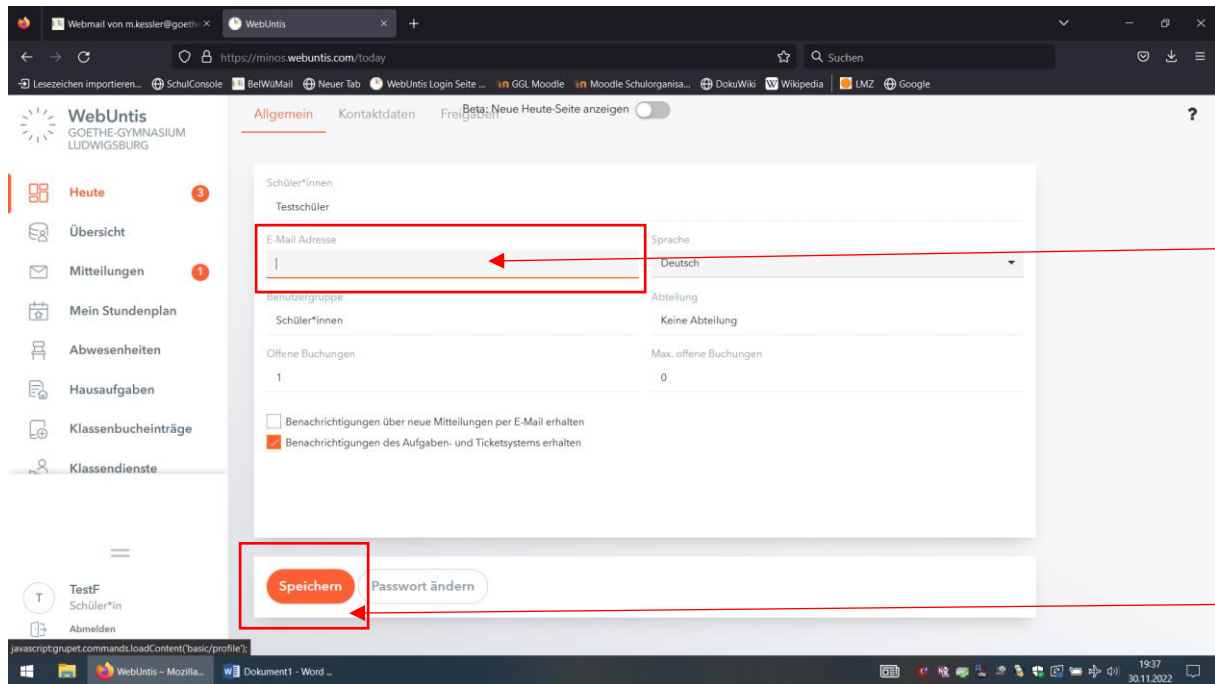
Webmail von m.kessler@goethe ×
WebUntis ×
+
https://minos.webuntis.com/today
Suchen
Lesezeichen importieren... SchulConsole BelWüMail Neuer Tab WebUntis Login Seite ... GGL Moodle Moodle Schulorganisa... DokuWiki Wikipedia LMZ Google

WebUntis
GOETHE-GYMNASIUM LUDWIGSBURG

Heute 3
Übersicht
Mitteilungen 1
Mein Stundenplan
Abwesenheiten
Hausaufgaben
Klassenbucheinträge
Klassendienste

TestF
Schüler*in
Abmelden

Allgemein Kontaktdaten Freigaben Beta: Neue Heute-Seite anzeigen
?

Schüler*innen
Testschüler

E-Mail Adresse
Sprache
Deutsch

Benutzergruppe
Schüler*innen
Abteilung
Keine Abteilung

Offene Buchungen
1
Max. offene Buchungen
0

Benachrichtigungen über neue Mitteilungen per E-Mail erhalten
Benachrichtigungen des Aufgaben- und Ticketsystems erhalten

Speichern
Passwort ändern

javascript:grupet.commands.loadContent('basic/profile');
WebUntis – Mozilla...
Dokument1 - Word ...
19:37
30.11.2022